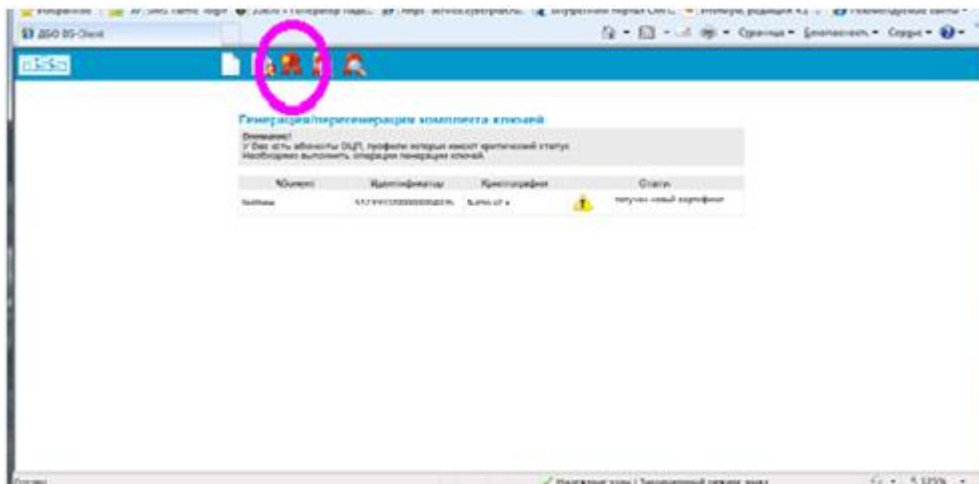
ДБО BS-Client

Страница ▾ Безопасность ▾ Сервис ▾

Генерация/перегенерация комплекта ключей

Внимание!
У Вас есть абоненты ЭЦП, профили которых имеют критический статус.
Необходимо выполнить операцию генерации ключей.

| Абонент | Идентификатор | Криптопрофиль | | Статус |
|---|---|---|---|---|
| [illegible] | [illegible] | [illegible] | | получен новый сертификат |

Готово

Надежные узлы | Защищенный режим: выкл

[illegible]